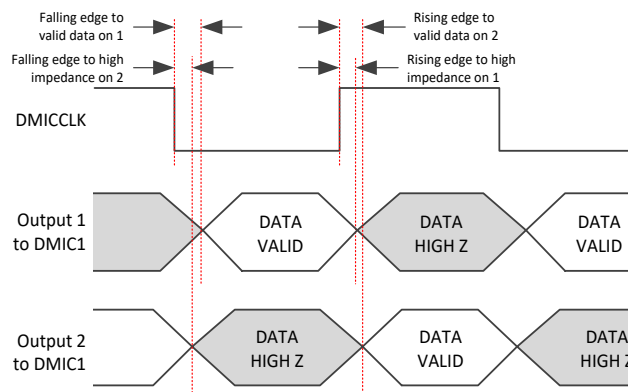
Falling edge to valid data on 1

Falling edge to high impedance on 2

Rising edge to valid data on 2

Rising edge to high impedance on 1

DMICCLK

Output 1 to DMIC1

DATA VALID

DATA HIGH Z

DATA VALID

Output 2 to DMIC1

DATA HIGH Z

DATA VALID

DATA HIGH Z